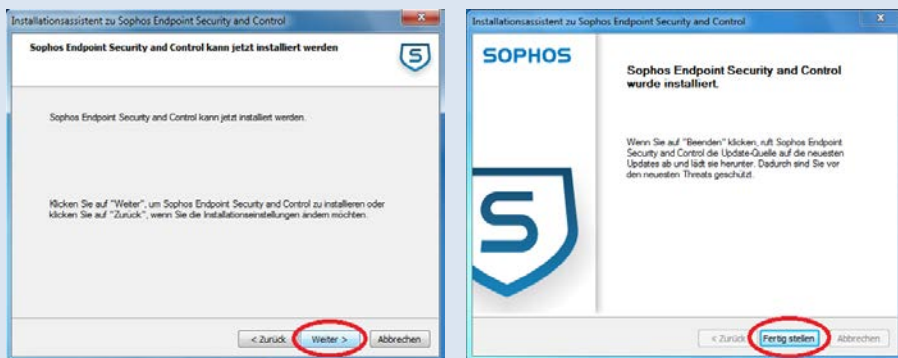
Installationsassistent zu Sophos Endpoint Security and Control

Sophos Endpoint Security and Control kann jetzt installiert werden

Sophos Endpoint Security and Control kann jetzt installiert werden.

Klicken Sie auf "Weiter", um Sophos Endpoint Security and Control zu installieren oder klicken Sie auf "Zurück", wenn Sie die Installationseinstellungen ändern möchten.

< Zurück | Weiter > | Abbrechen

Installationsassistent zu Sophos Endpoint Security and Control

SOPHOS

Sophos Endpoint Security and Control wurde installiert.

Wenn Sie auf "Beenden" klicken, ruft Sophos Endpoint Security and Control die Update-Quelle auf die neuesten Updates ab und lädt sie herunter. Dadurch sind Sie vor den neuesten Threats geschützt.

< Zurück | Fertig stellen | Abbrechen